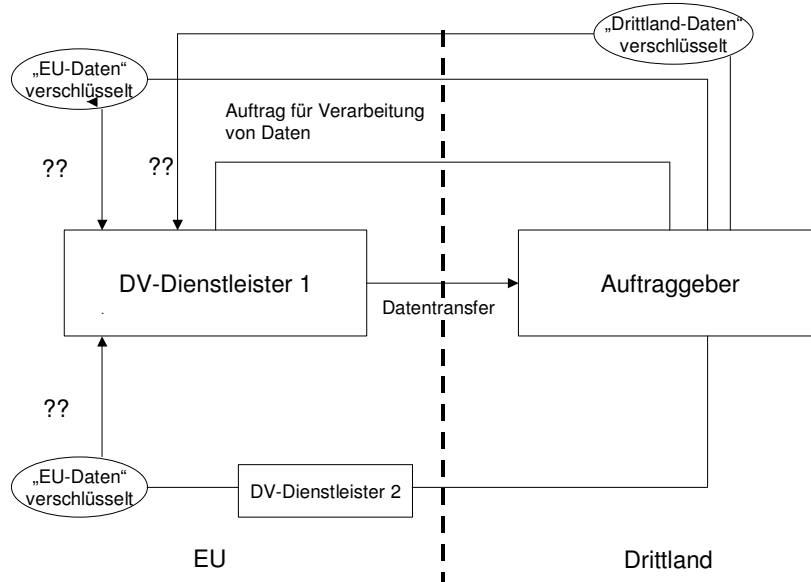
„Drittland-Daten“ verschlüsselt

„EU-Daten“ verschlüsselt

Auftrag für Verarbeitung von Daten

??

??

DV-Dienstleister 1

Datentransfer

Auftraggeber

??

„EU-Daten“ verschlüsselt

DV-Dienstleister 2

EU

Drittland